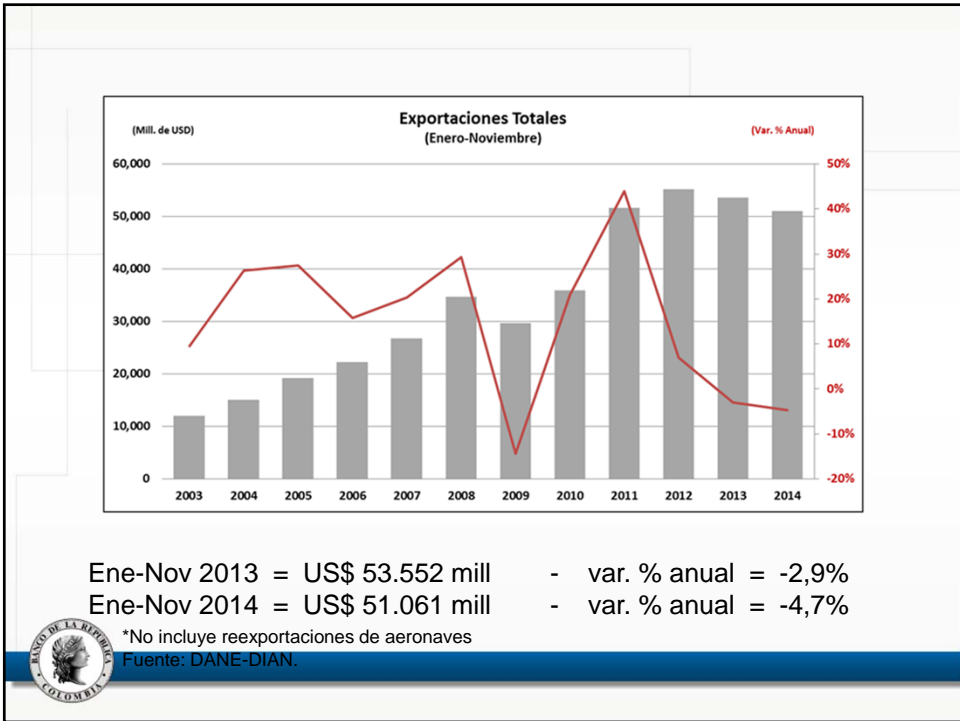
Exportaciones Totales
(Enero-Noviembre)

(Mill. de USD)

(Var. % Anual)

60,000
50,000
40,000
30,000
20,000
10,000
0

50%
40%
30%
20%
10%
0%
-10%
-20%

2003 2004 2005 2006 2007 2008 2009 2010 2011 2012 2013 2014

Ene-Nov 2013 = US$ 53.552 mill - var. % anual = -2,9%
Ene-Nov 2014 = US$ 51.061 mill - var. % anual = -4,7%

*No incluye reexportaciones de aeronaves
Fuente: DANE-DIAN.

BANCO DE LA REPUBLICA COLOMBIA